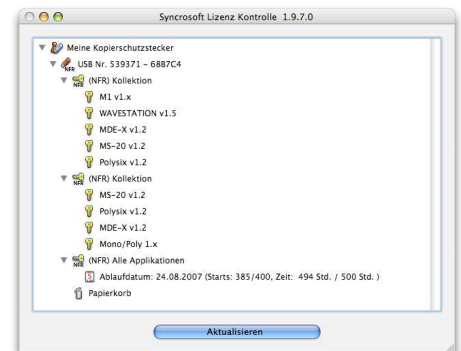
Syncrosoft Lizenz Kontrolle 1.9.7.0

Meine Kopierschutzstecker
USB Nr. 539371 - 6887C4
(NFR) Kollektion
M1 v1.x
WAVESTATION v1.5
MDE-X v1.2
MS-20 v1.2
Polysix v1.2
(NFR) Kollektion
MS-20 v1.2
Polysix v1.2
MDE-X v1.2
Mono/Poly 1.x
(NFR) Alle Applikationen
Ablaufdatum: 24.08.2007 (Starts: 385/400, Zeit: 494 Std. / 500 Std. )
Papierkorb

Aktualisieren